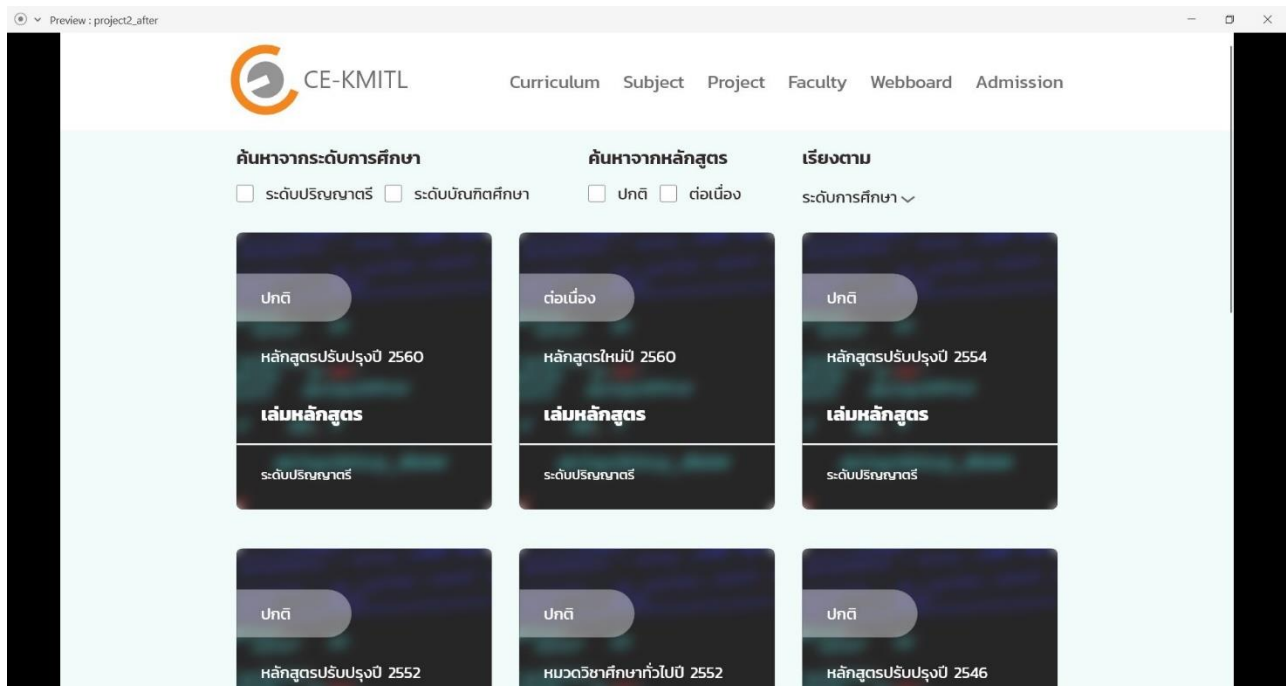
Preview : project2_after

CE-KMITL

Curriculum Subject Project Faculty Webboard Admission

ค้นหาจากระดับการศึกษา

ระดับปริญญาตรี ระดับบัณฑิตศึกษา

ค้นหาจากหลักสูตร

ปกติ ต่อเนื่อง

เรียงตาม

ระดับการศึกษา

ปกติ

หลักสูตรปรับปรุงปี 2560

เล่มหลักสูตร

ระดับปริญญาตรี

ต่อเนื่อง

หลักสูตรใหม่ปี 2560

เล่มหลักสูตร

ระดับปริญญาตรี

ปกติ

หลักสูตรปรับปรุงปี 2554

เล่มหลักสูตร

ระดับปริญญาตรี

ปกติ

หลักสูตรปรับปรุงปี 2552

ปกติ

หมวดวิชาศึกษาทั่วไปปี 2552

ปกติ

หลักสูตรปรับปรุงปี 2546